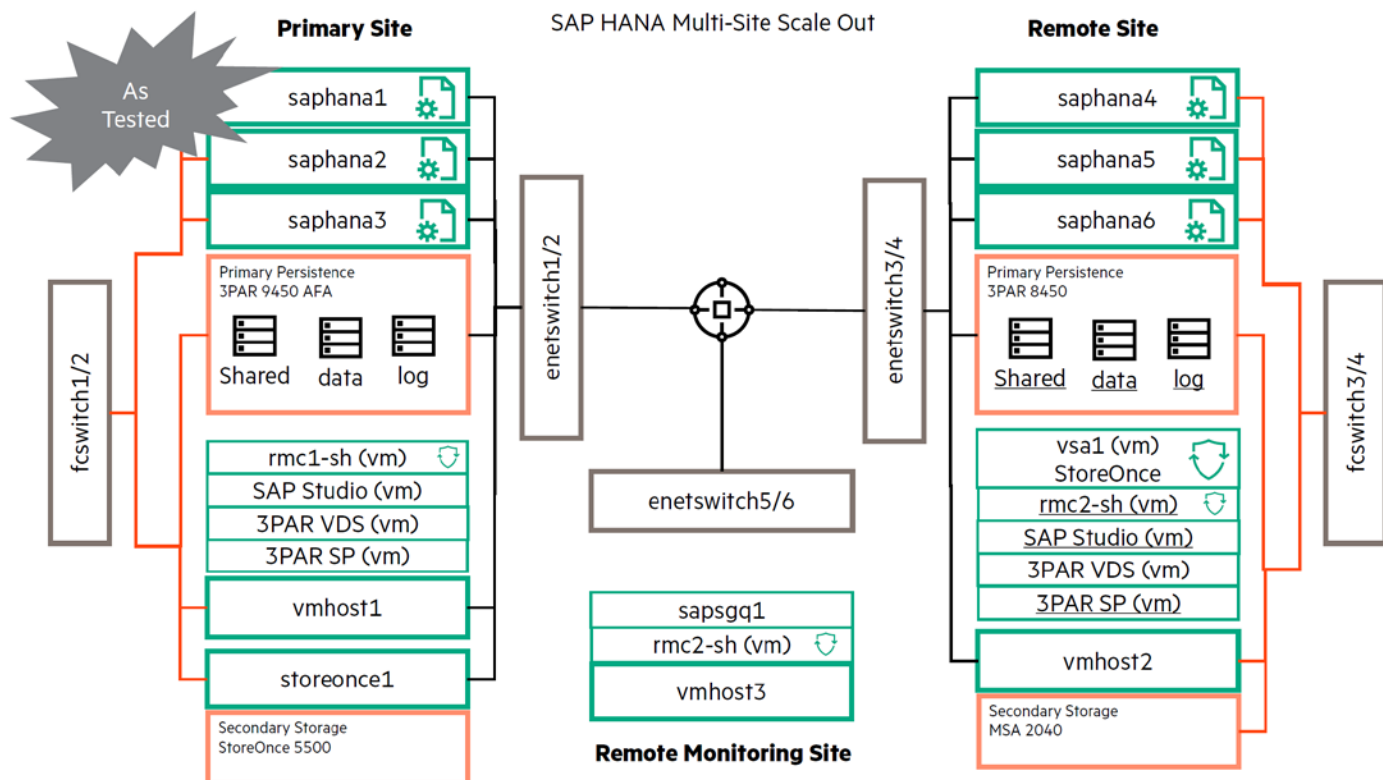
Primary Site

SAP HANA Multi-Site Scale Out

Remote Site

As Tested

saphana1

saphana2

saphana3

Primary Persistence
3PAR 9450 AFA

Shared data log

fcswitch1/2

rmc1-sh (vm)

SAP Studio (vm)

3PAR VDS (vm)

3PAR SP (vm)

vmhost1

storeonce1

Secondary Storage
StoreOnce 5500

enetswitch1/2

enetswitch5/6

sapsgq1

rmc2-sh (vm)

vmhost3

Remote Monitoring Site

enetswitch3/4

saphana4

saphana5

saphana6

Primary Persistence
3PAR 8450

Shared data log

vsa1 (vm)
StoreOnce

rmc2-sh (vm)

SAP Studio (vm)

3PAR VDS (vm)

3PAR SP (vm)

vmhost2

Secondary Storage
MSA 2040

fcswitch3/4